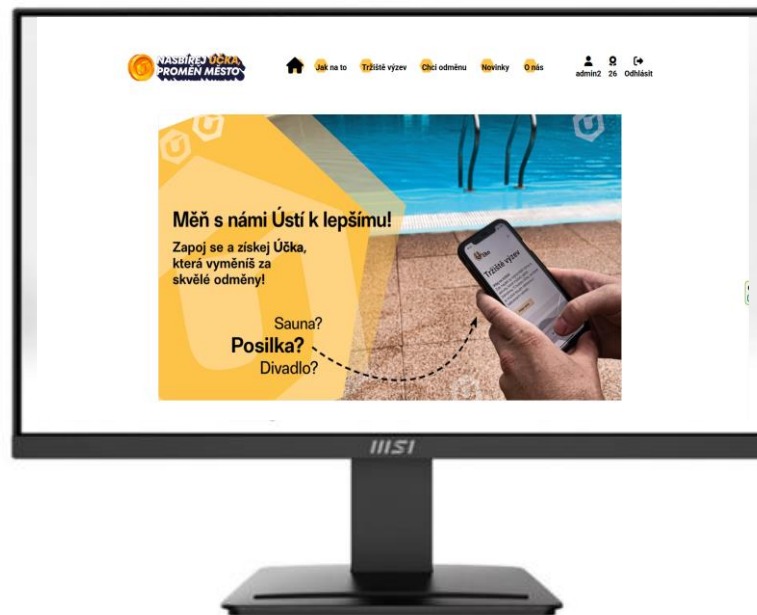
NASBÍREJ ÚČKA PROMĚŇ MĚSTO

Jak na to Tržiště výzev Chci odměnu Novinky O nás

admin2 26 Odhlásit

Měň s námi Ústí k lepšímu!

Zapoj se a získej Účka, která vyměníš za skvělé odměny!

Sauna?
Posilka?
Divadlo?

Tržiště výzev

MSI